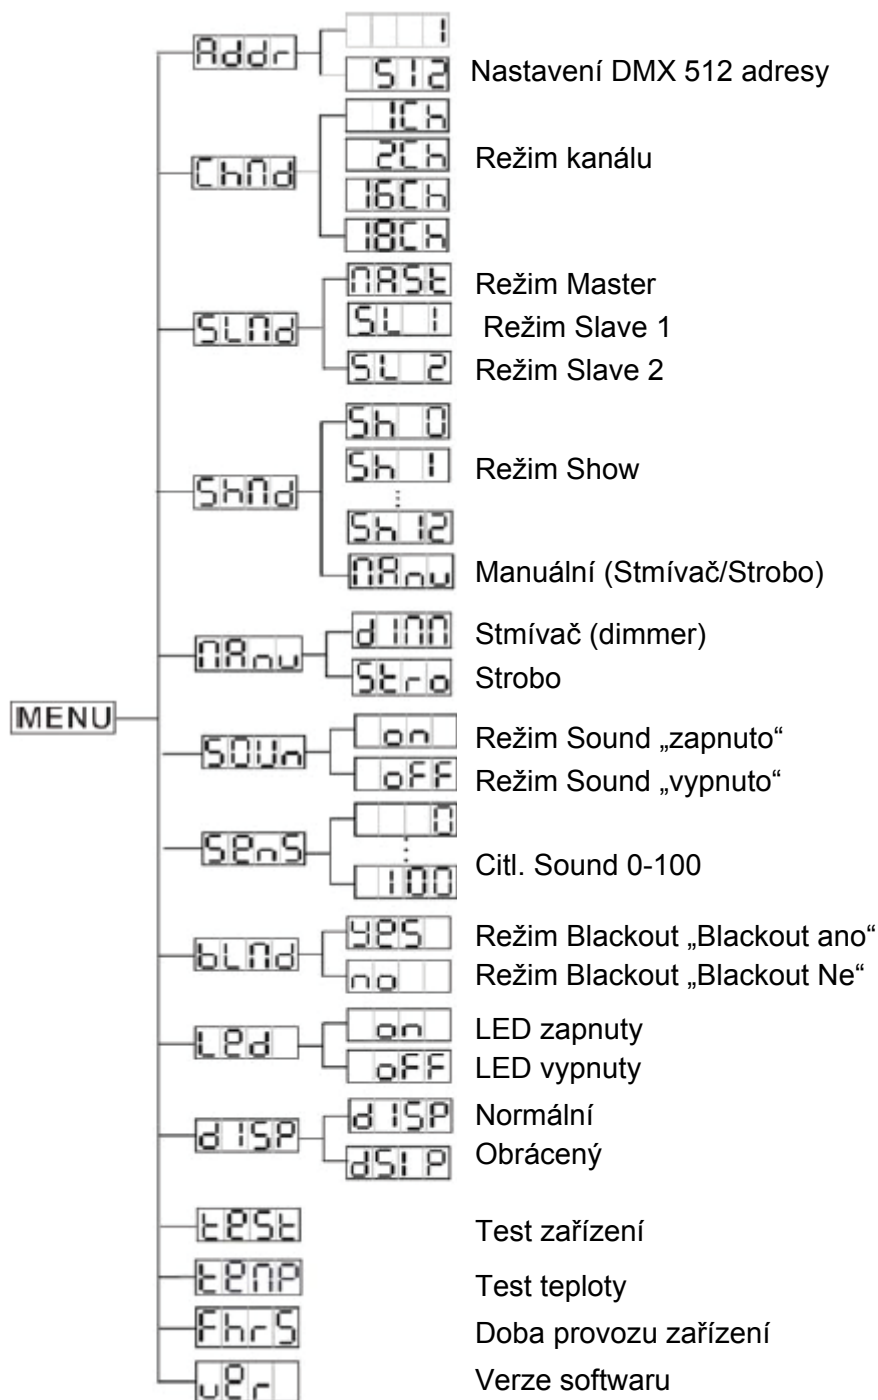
MENU

Addr
1
512
Nastavení DMX 512 adresy

ChMd
1Ch
2Ch
16Ch
18Ch
Režim kanálu

SLMd
MASt
Režim Master
SL 1
Režim Slave 1
SL 2
Režim Slave 2

ShMd
Sh 0
Sh 1
Režim Show
:
Sh 12
MAnu
Manuální (Stmívač/Strobo)

MAnu
d IMM
Stmívač (dimmer)
Stro
Strobo

SOUn
on
Režim Sound „zapnuto“
oFF
Režim Sound „vypnuto“

SEnS
0
:
100
Citl. Sound 0-100

bLMd
YES
Režim Blackout „Blackout ano“
no
Režim Blackout „Blackout Ne“

LEd
on
LED zapnuty
oFF
LED vypnuty

d ISP
d ISP
Normální
dSI P
Obrácený

tESt
Test zařízení

tEMP
Test teploty

FhrS
Doba provozu zařízení

uEr
Verze softwaru